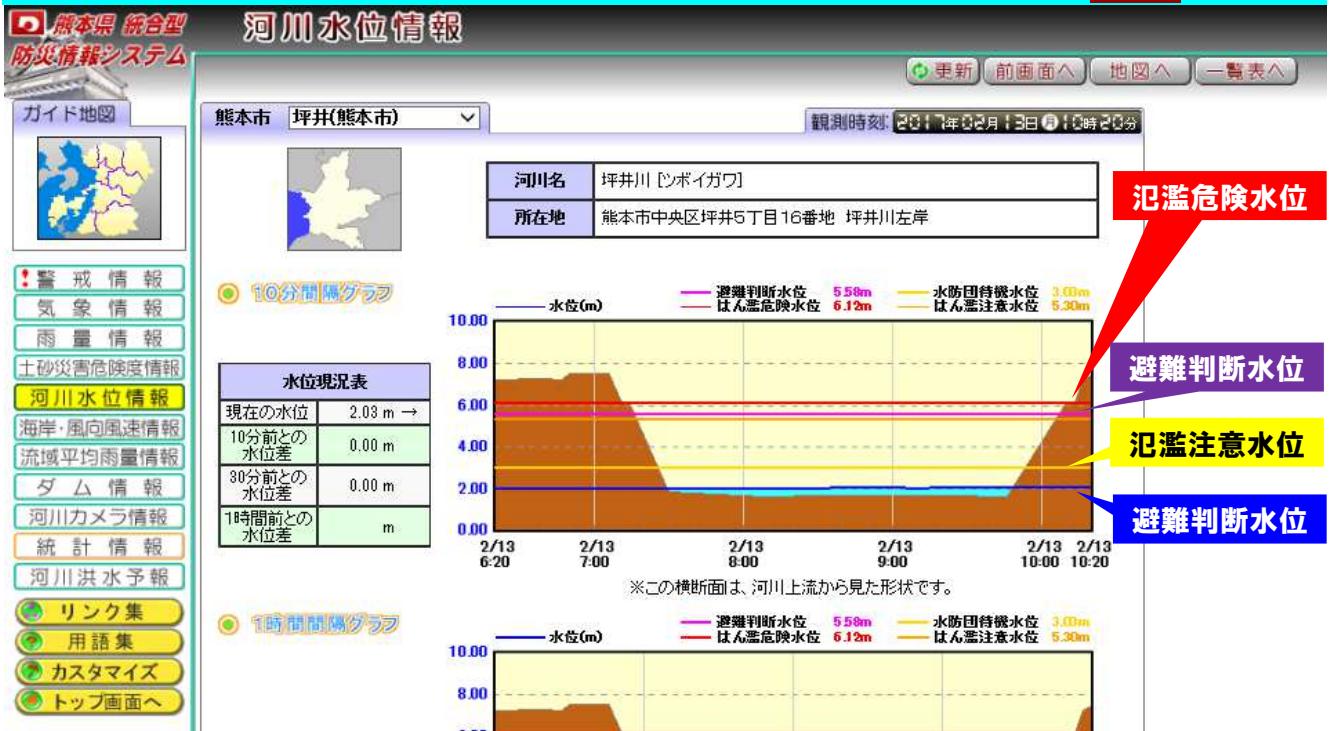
熊本県 統合型
防災情報システム

河川水位情報

更新 前画面へ 地図へ 一覧表へ

ガイド地図

熊本市 坪井(熊本市)

観測時刻 2017年02月13日(月)10時20分

| 河川名 | 坪井川 [ツボイガワ] |
|---|---|
| 所在地 | 熊本市中央区坪井5丁目16番地 坪井川左岸 |

警戒情報
気象情報
雨量情報
土砂災害危険度情報
河川水位情報
海岸・風向風速情報
流域平均雨量情報
ダム情報
河川カメラ情報
統計情報
河川洪水予報
リンク集
用語集
カスタマイズ
トップ画面へ

10分間隔グラフ

| 水位現況表 | |
|---|---|
| 現在の水位 | 2.03 m → |
| 10分前との水位差 | 0.00 m |
| 30分前との水位差 | 0.00 m |
| 1時間前との水位差 | m |

水位(m)
避難判断水位 5.58m
はん濫危険水位 6.12m
水防団待機水位 3.00m
はん濫注意水位 5.30m

10.00
8.00
6.00
4.00
2.00
0.00

2/13 6:20
2/13 7:00
2/13 8:00
2/13 9:00
2/13 10:00
2/13 10:20

※この横断面は、河川上流から見た形状です。

氾濫危険水位
避難判断水位
氾濫注意水位
避難判断水位

1時間間隔グラフ

水位(m)
避難判断水位 5.58m
はん濫危険水位 6.12m
水防団待機水位 3.00m
はん濫注意水位 5.30m

10.00
8.00